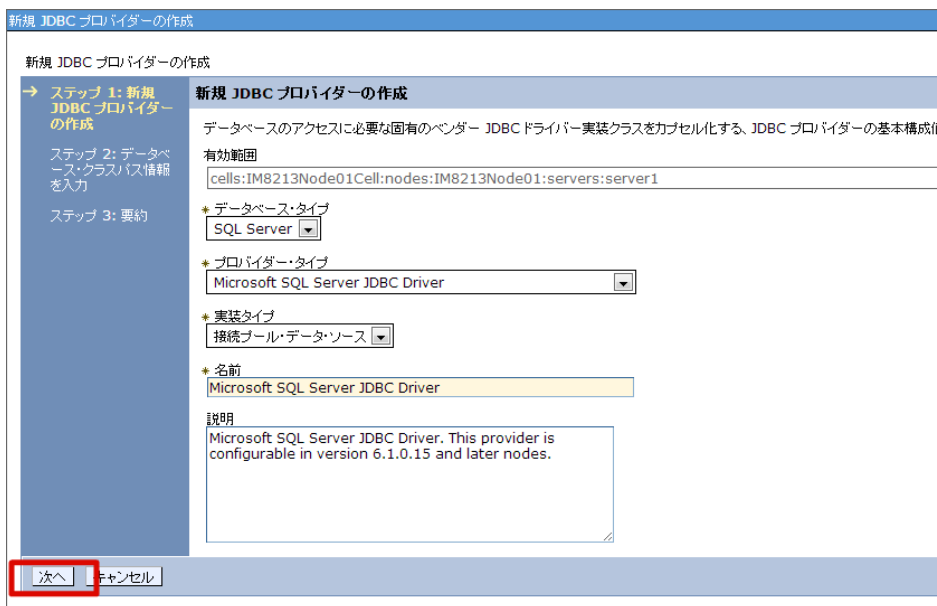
新規 JDBC プロバイダーの作成

新規 JDBC プロバイダーの作成

→ ステップ 1: 新規 JDBC プロバイダーの作成

ステップ 2: データベース・クラスパス情報を入力

ステップ 3: 要約

新規 JDBC プロバイダーの作成

データベースのアクセスに必要な固有のベンダー JDBC ドライバー実装クラスをカプセル化する、JDBC プロバイダーの基本構成

有効範囲

cells:IM8213Node01Cell:nodes:IM8213Node01:servers:server1

* データベース・タイプ

SQL Server

* プロバイダー・タイプ

Microsoft SQL Server JDBC Driver

* 実装タイプ

接続プール・データ・ソース

* 名前

Microsoft SQL Server JDBC Driver

説明

Microsoft SQL Server JDBC Driver. This provider is configurable in version 6.1.0.15 and later nodes.

次へ キャンセル